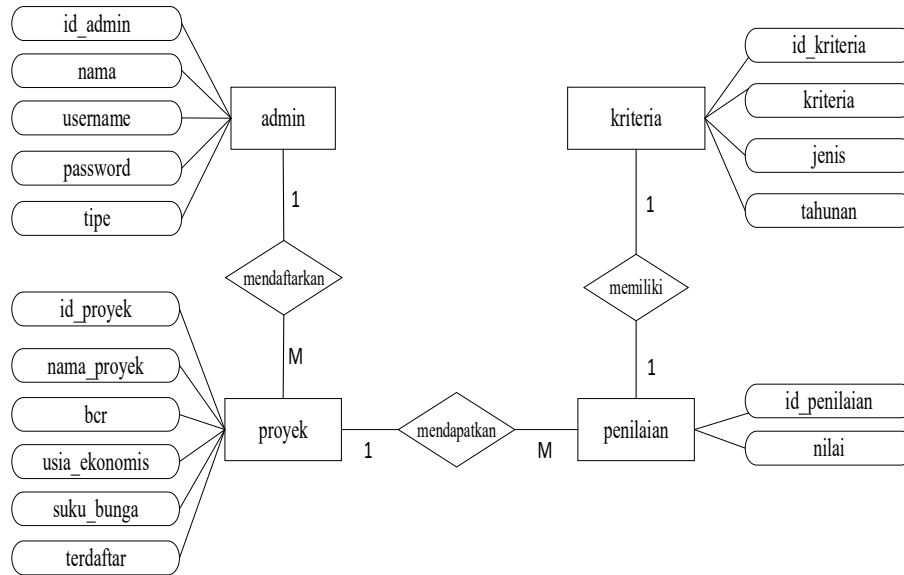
id_admin
nama
username
password
tipe

admin

1

mendaftarkan

M

id_proyek
nama_proyek
bcr
usia_ekonomis
suku_bunga
terdaftar

proyek

1

mendapatkan

M

penilaian

id_penilaian
nilai

1

memiliki

1

kriteria

id_kriteria
kriteria
jenis
tahunan